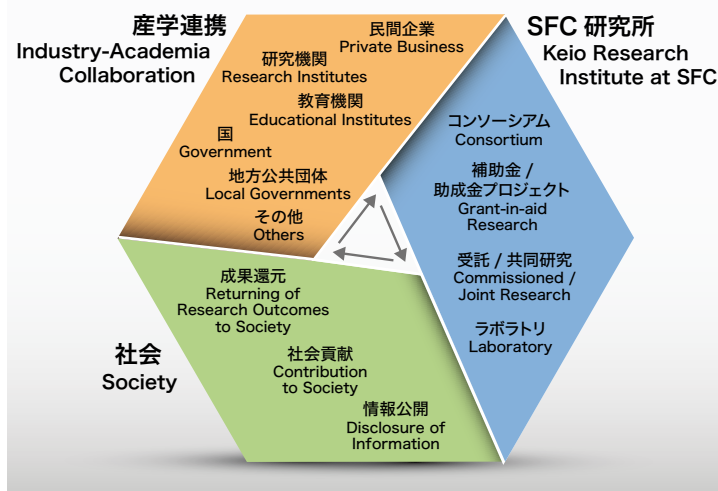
産学連携
Industry-Academia Collaboration

民間企業
Private Business

研究機関
Research Institutes

教育機関
Educational Institutes

国
Government

地方公共団体
Local Governments

その他
Others

SFC 研究所
Keio Research Institute at SFC

コンソーシアム
Consortium

補助金 / 助成金プロジェクト
Grant-in-aid Research

受託 / 共同研究
Commissioned / Joint Research

ラボラトリ
Laboratory

社会
Society

成果還元
Returning of Research Outcomes to Society

社会貢献
Contribution to Society

情報公開
Disclosure of Information